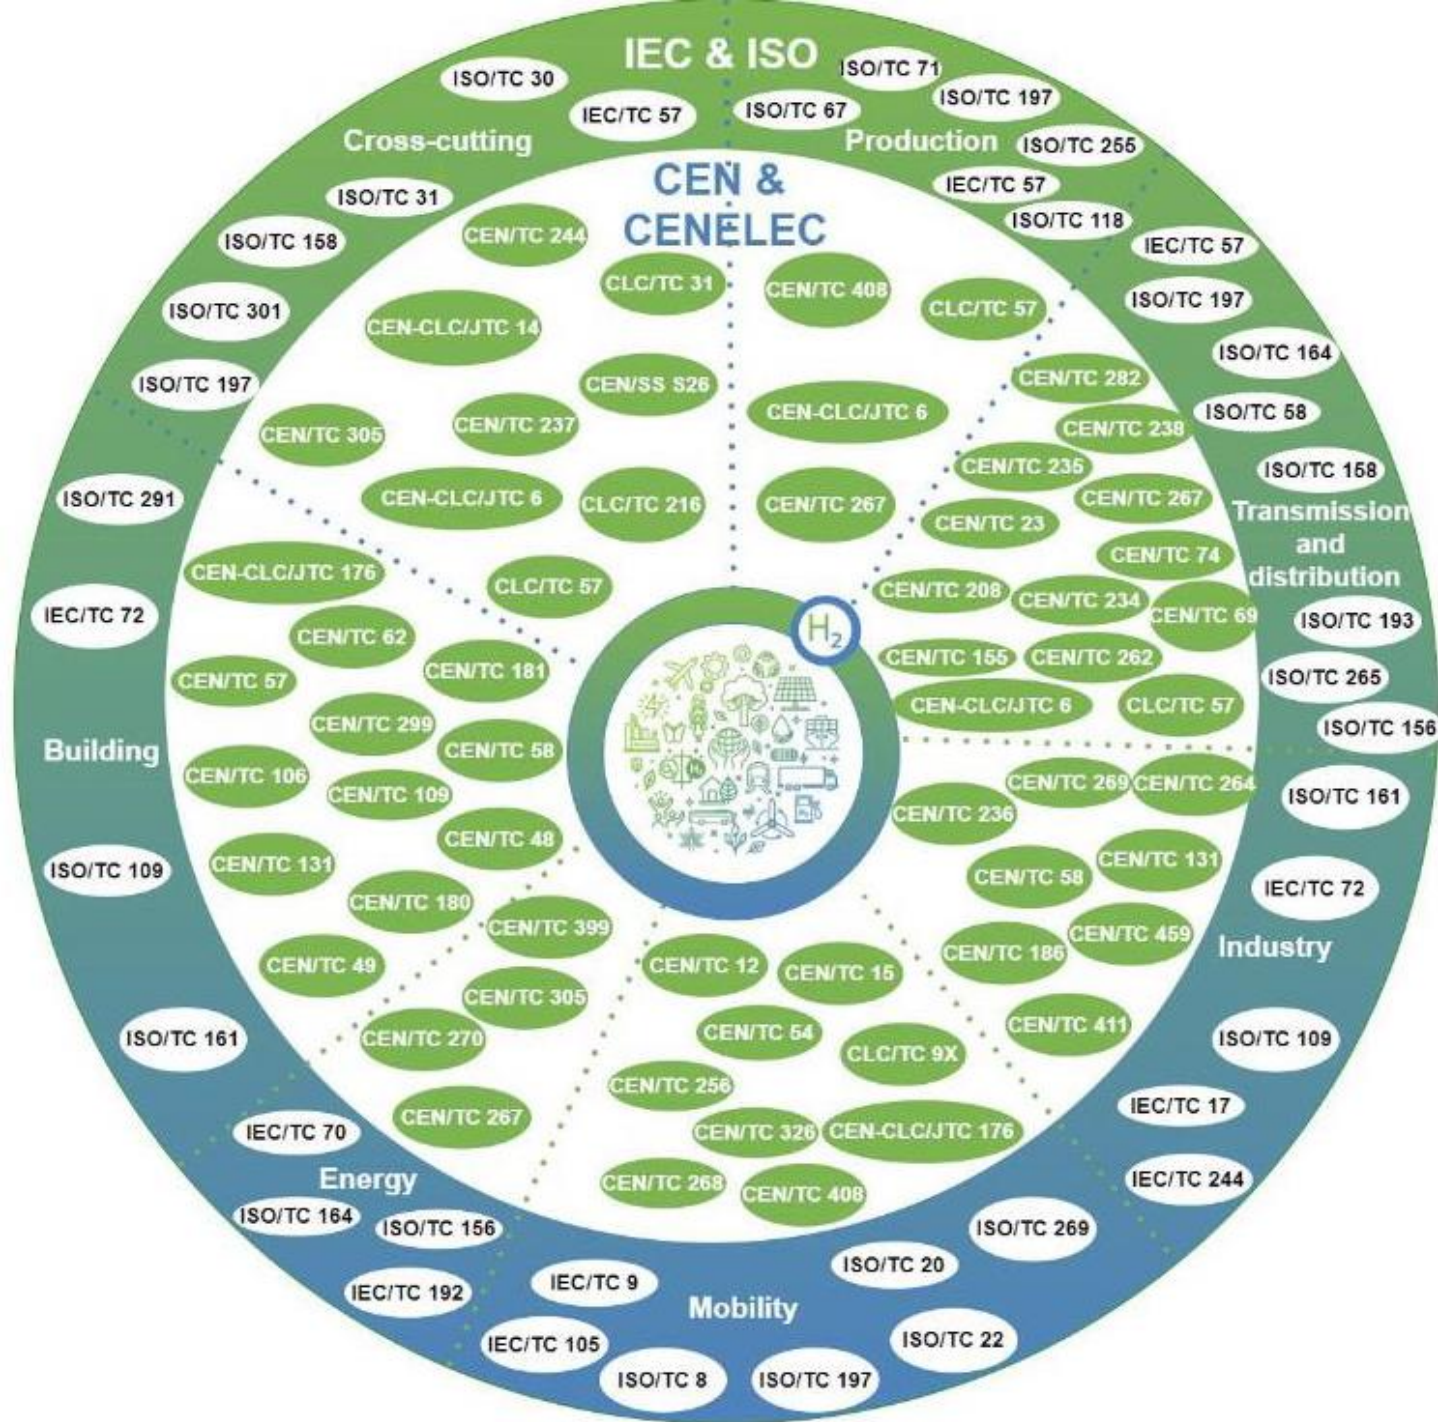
IEC & ISO

ISO/TC 30
IEC/TC 57
ISO/TC 67
ISO/TC 71
ISO/TC 197
Cross-cutting
Production
ISO/TC 255
IEC/TC 57
ISO/TC 118
ISO/TC 31
ISO/TC 158
ISO/TC 301
ISO/TC 197
IEC/TC 57
ISO/TC 197
ISO/TC 164
ISO/TC 58
ISO/TC 158
Transmission and distribution
ISO/TC 291
IEC/TC 72
ISO/TC 193
ISO/TC 265
ISO/TC 156
Building
ISO/TC 161
ISO/TC 109
IEC/TC 72
Industry
ISO/TC 161
ISO/TC 109
IEC/TC 17
IEC/TC 70
IEC/TC 244
Energy
ISO/TC 164
ISO/TC 156
ISO/TC 269
ISO/TC 20
IEC/TC 192
IEC/TC 9
Mobility
ISO/TC 22
IEC/TC 105
ISO/TC 8
ISO/TC 197

CEN & CENELEC

CEN/TC 244
CLC/TC 31
CEN/TC 408
CLC/TC 57
CEN-CLC/JTC 14
CEN/SS S26
CEN-CLC/JTC 6
CEN/TC 282
CEN/TC 305
CEN/TC 237
CEN/TC 238
CEN/TC 235
CEN-CLC/JTC 6
CLC/TC 216
CEN/TC 267
CEN/TC 23
CEN/TC 267
CEN/TC 74
CEN-CLC/JTC 176
CLC/TC 57
CEN/TC 208
CEN/TC 234
CEN/TC 69
CEN/TC 62
CEN/TC 155
CEN/TC 262
CEN/TC 57
CEN/TC 181
CEN-CLC/JTC 6
CLC/TC 57
CEN/TC 299
CEN/TC 58
CEN/TC 106
CEN/TC 109
CEN/TC 269
CEN/TC 264
CEN/TC 236
CEN/TC 48
CEN/TC 131
CEN/TC 58
CEN/TC 131
CEN/TC 180
CEN/TC 399
CEN/TC 459
CEN/TC 186
CEN/TC 49
CEN/TC 12
CEN/TC 15
CEN/TC 305
CEN/TC 411
CEN/TC 270
CEN/TC 54
CLC/TC 9X
CEN/TC 256
CEN/TC 267
CEN/TC 326
CEN-CLC/JTC 176
CEN/TC 268
CEN/TC 408

$H_2$